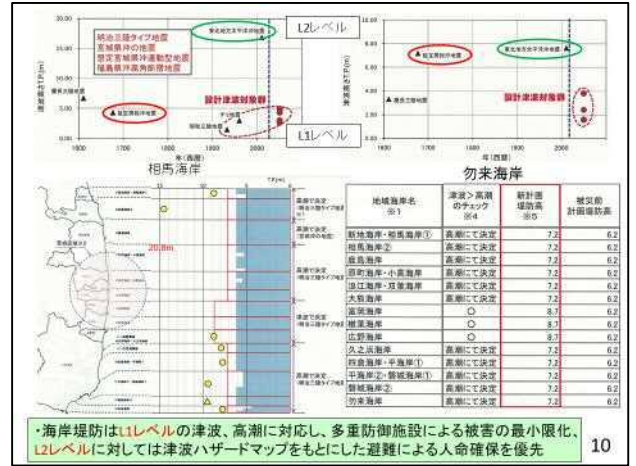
L2レベル

明治三陸タイプ地震
宮城県沖の地震
想定宮城県沖連動型地震
福島県沖高角断層地震

東北地方太平洋沖地震

慶長三陸地震

設計津波対象群

L1レベル

年(西暦)

相馬海岸

東北地方太平洋沖地震

慶長三陸地震

設計津波対象群

年(西暦)

勿来海岸

20.8m

| 地域海岸名 ※1 | 津波＞高潮のチェック ※4 | 新計画堤防高 ※5 | 被災前計画堤防高 |
|---|---|---|---|
| 新地海岸・相馬海岸① | 高潮にて決定 | 7.2 | 6.2 |
| 相馬海岸② | 高潮にて決定 | 7.2 | 6.2 |
| 鹿島海岸 | 高潮にて決定 | 7.2 | 6.2 |
| 原町海岸・小高海岸 | 高潮にて決定 | 7.2 | 6.2 |
| 浪江海岸・双葉海岸 | 高潮にて決定 | 7.2 | 6.2 |
| 大熊海岸 | 高潮にて決定 | 7.2 | 6.2 |
| 富岡海岸 | ○ | 8.7 | 6.2 |
| 楢葉海岸 | ○ | 8.7 | 6.2 |
| 広野海岸 | ○ | 8.7 | 6.2 |
| 久之浜海岸 | 高潮にて決定 | 7.2 | 6.2 |
| 四倉海岸・平海岸① | 高潮にて決定 | 7.2 | 6.2 |
| 平海岸②・磐城海岸① | 高潮にて決定 | 7.2 | 6.2 |
| 磐城海岸② | 高潮にて決定 | 7.2 | 6.2 |
| 勿来海岸 | 高潮にて決定 | 7.2 | 6.2 |

・海岸堤防はL1レベルの津波、高潮に対応し、多重防御施設による被害の最小限化、L2レベルに対しては津波ハザードマップをもとにした避難による人命確保を優先

10